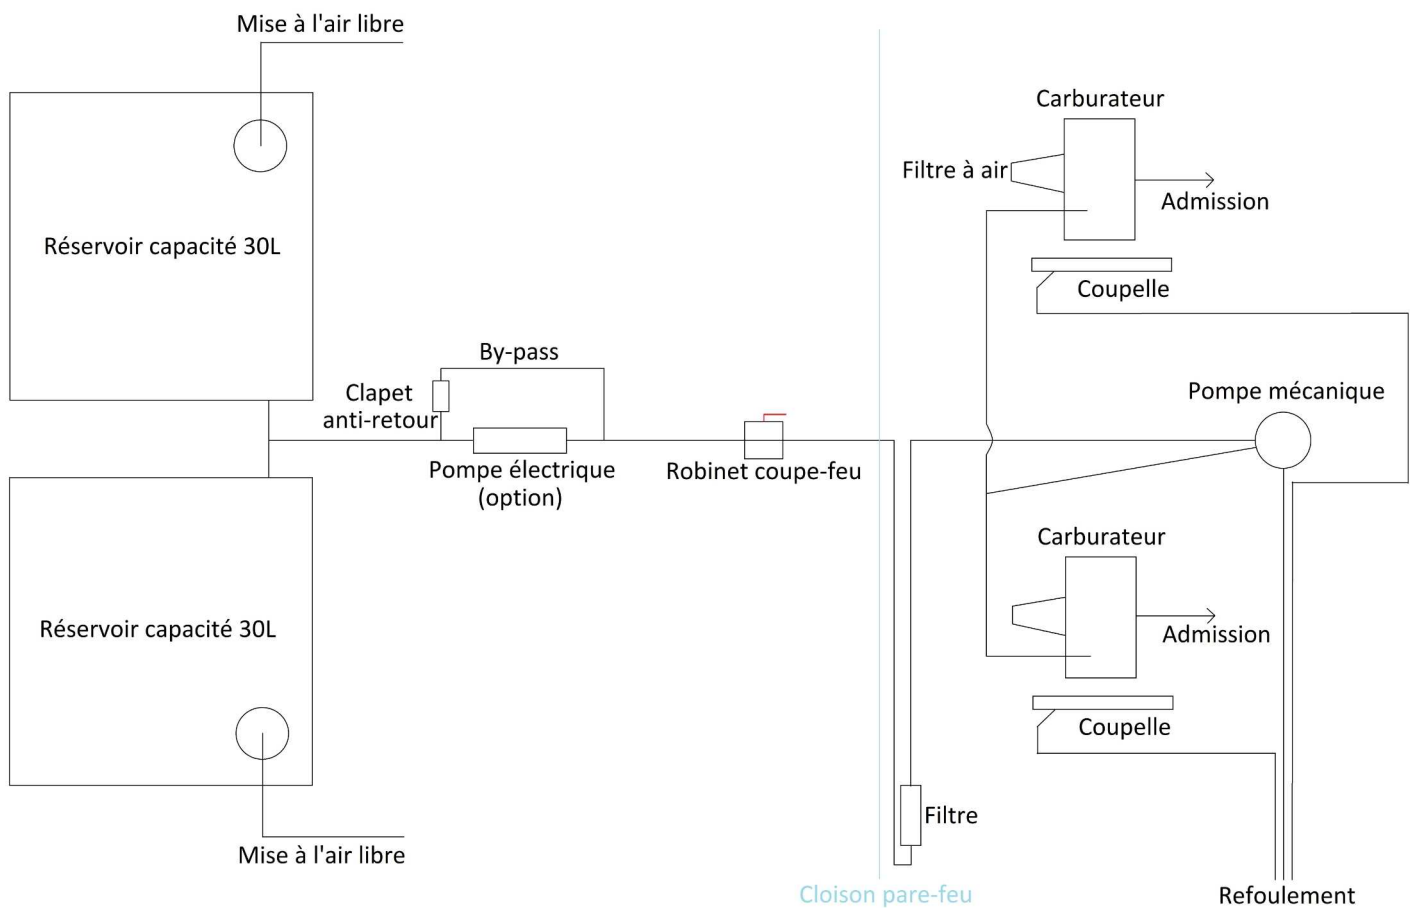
Mise à l'air libre

Réservoir capacité 30L

Réservoir capacité 30L

Mise à l'air libre

By-pass

Clapet anti-retour

Pompe électrique (option)

Robinet coupe-feu

Cloison pare-feu

Filtre

Carburateur

Filtre à air

Admission

Coupelle

Pompe mécanique

Carburateur

Admission

Coupelle

Refoulement